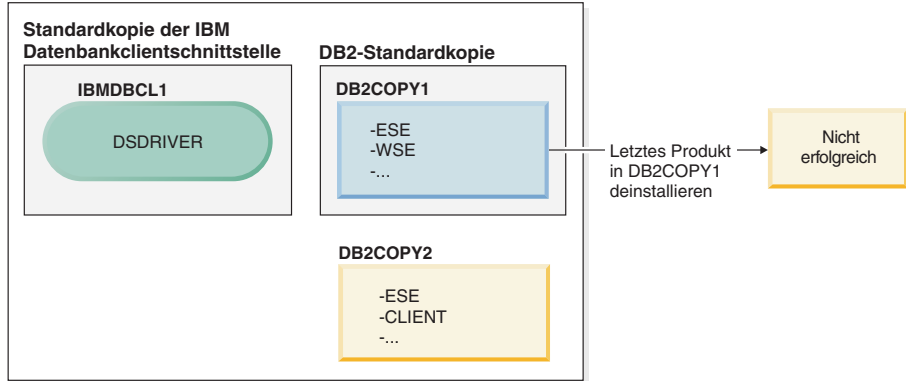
Standardkopie der IBM Datenbankclientschnittstelle

DB2-Standardkopie

IBMDBCL1

DSDRIVER

DB2COPY1

-ESE
-WSE
-...

Letztes Produkt in DB2COPY1 deinstallieren

Nicht erfolgreich

DB2COPY2

-ESE
-CLIENT
-...